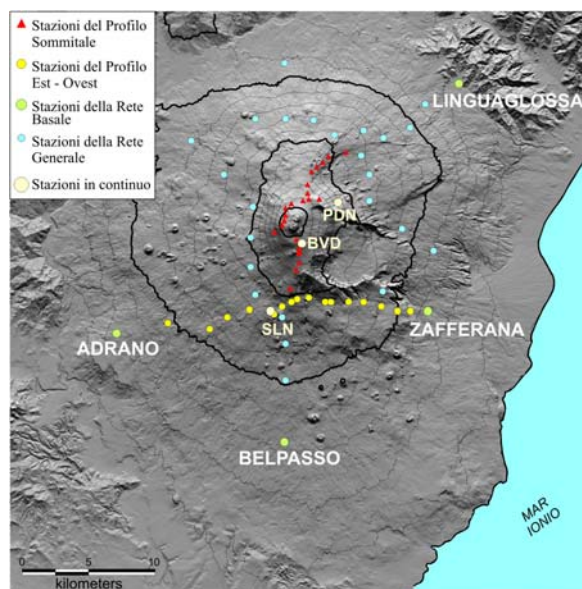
Stazioni del Profilo Sommitale
Stazioni del Profilo Est - Ovest
Stazioni della Rete Basale
Stazioni della Rete Generale
Stazioni in continuo

LINGUAGLOSSA
PDN
BVD
SLN
ADRANO
ZAFFERANA
BELPASSO
MAR IONIO

0 5 10
kilometers